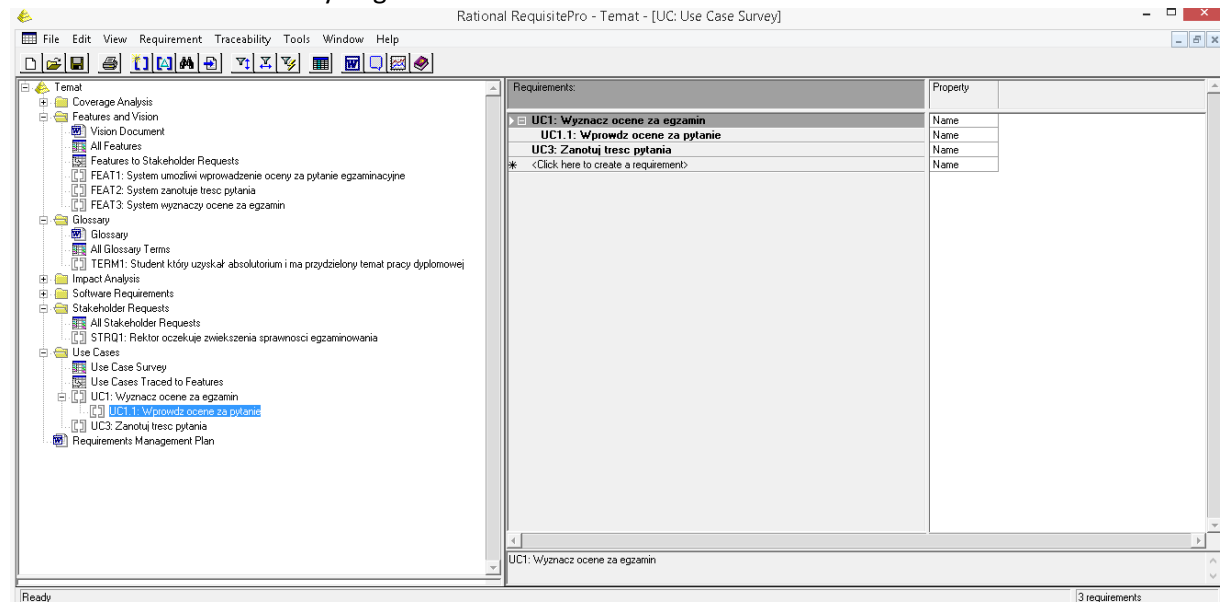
Rational RequisitePro - Temat - [UC: Use Case Survey]

File Edit View Requirement Traceability Tools Window Help

Temat
Coverage Analysis
Features and Vision
Vision Document
All Features
Features to Stakeholder Requests
FEAT1: System umozliwi wprowadzenie oceny za pytanie egzaminacyjne
FEAT2: System zanotuje tresc pytania
FEAT3: System wyznaczy ocene za egzamin
Glossary
Glossary
All Glossary Terms
TERM1: Student który uzyskał absolutorium i ma przydzielony temat pracy dyplomowej
Impact Analysis
Software Requirements
Stakeholder Requests
All Stakeholder Requests
STRQ1: Rektor oczekuje zwiekszenia sprawnosci egzaminowania
Use Cases
Use Case Survey
Use Cases Traced to Features
UC1: Wyznacz ocene za egzamin
UC1.1: Wprowdz ocene za pytanie
UC3: Zanotuj tresc pytania
Requirements Management Plan

| Requirements: | Property |
|---|---|
| UC1: Wyznacz ocene za egzamin | Name |
| UC1.1: Wprowdz ocene za pytanie | Name |
| UC3: Zanotuj tresc pytania | Name |
| <Click here to create a requirement> | Name |

UC1: Wyznacz ocene za egzamin

Ready

3 requirements